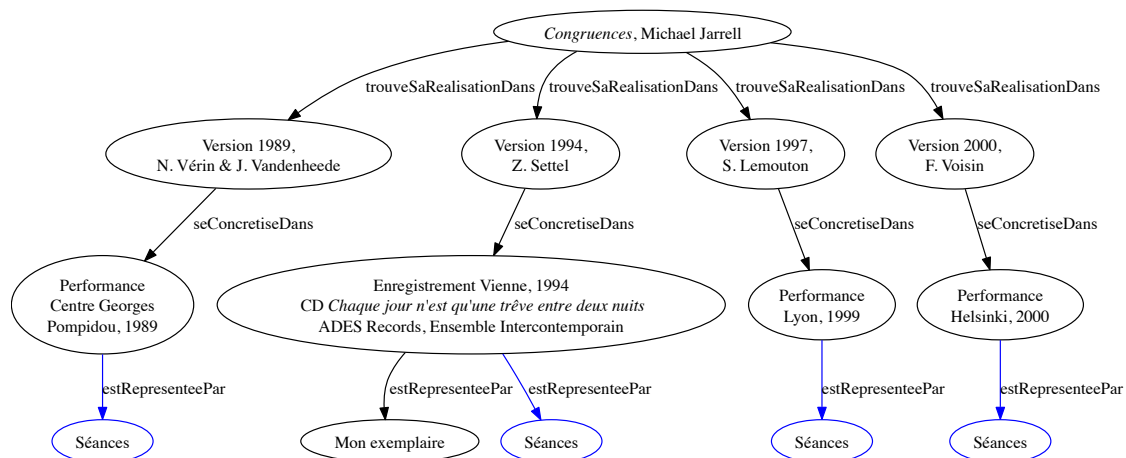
Congruences, Michael Jarrell

trouveSaRealisationDans

trouveSaRealisationDans

trouveSaRealisationDans

trouveSaRealisationDans

Version 1989, N. Vérin & J. Vandenheede

Version 1994, Z. Settel

Version 1997, S. Lemouton

Version 2000, F. Voisin

seConcretiseDans

seConcretiseDans

seConcretiseDans

seConcretiseDans

Performance Centre Georges Pompidou, 1989

Enregistrement Vienne, 1994 CD Chaque jour n'est qu'une trêve entre deux nuits ADES Records, Ensemble Intercontemporain

Performance Lyon, 1999

Performance Helsinki, 2000

estRepresenteePar

estRepresenteePar

estRepresenteePar

estRepresenteePar

estRepresenteePar

Séances

Mon exemplaire

Séances

Séances

Séances